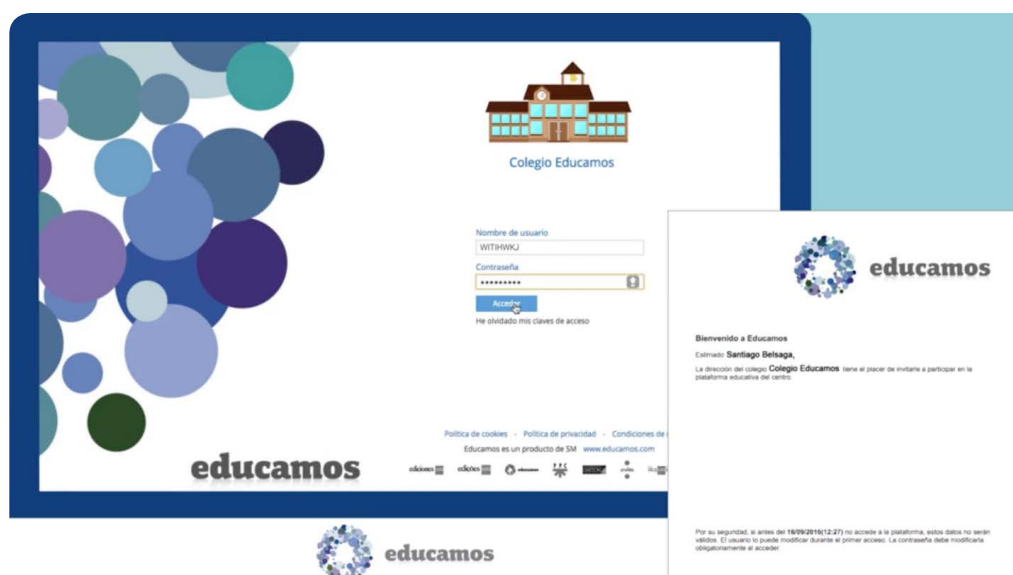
Colegio Educamos

Nombre de usuario

WITIHWKJ

Contraseña

•••••••••

Acceder

He olvidado mis claves de acceso

Política de cookies - Política de privacidad - Condiciones de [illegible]

Educamos es un producto de SM www.educamos.com

educamos

educamos

Bienvenido a Educamos

Estimado Santiago Belsaga,

La dirección del colegio Colegio Educamos tiene el placer de invitarle a participar en la plataforma educativa del centro.

Por su seguridad, si antes del 16/09/2016(12:27) no accede a la plataforma, estos datos no serán válidos. El usuario lo puede modificar durante el primer acceso. La contraseña debe modificarla obligatoriamente al acceder.

educamos